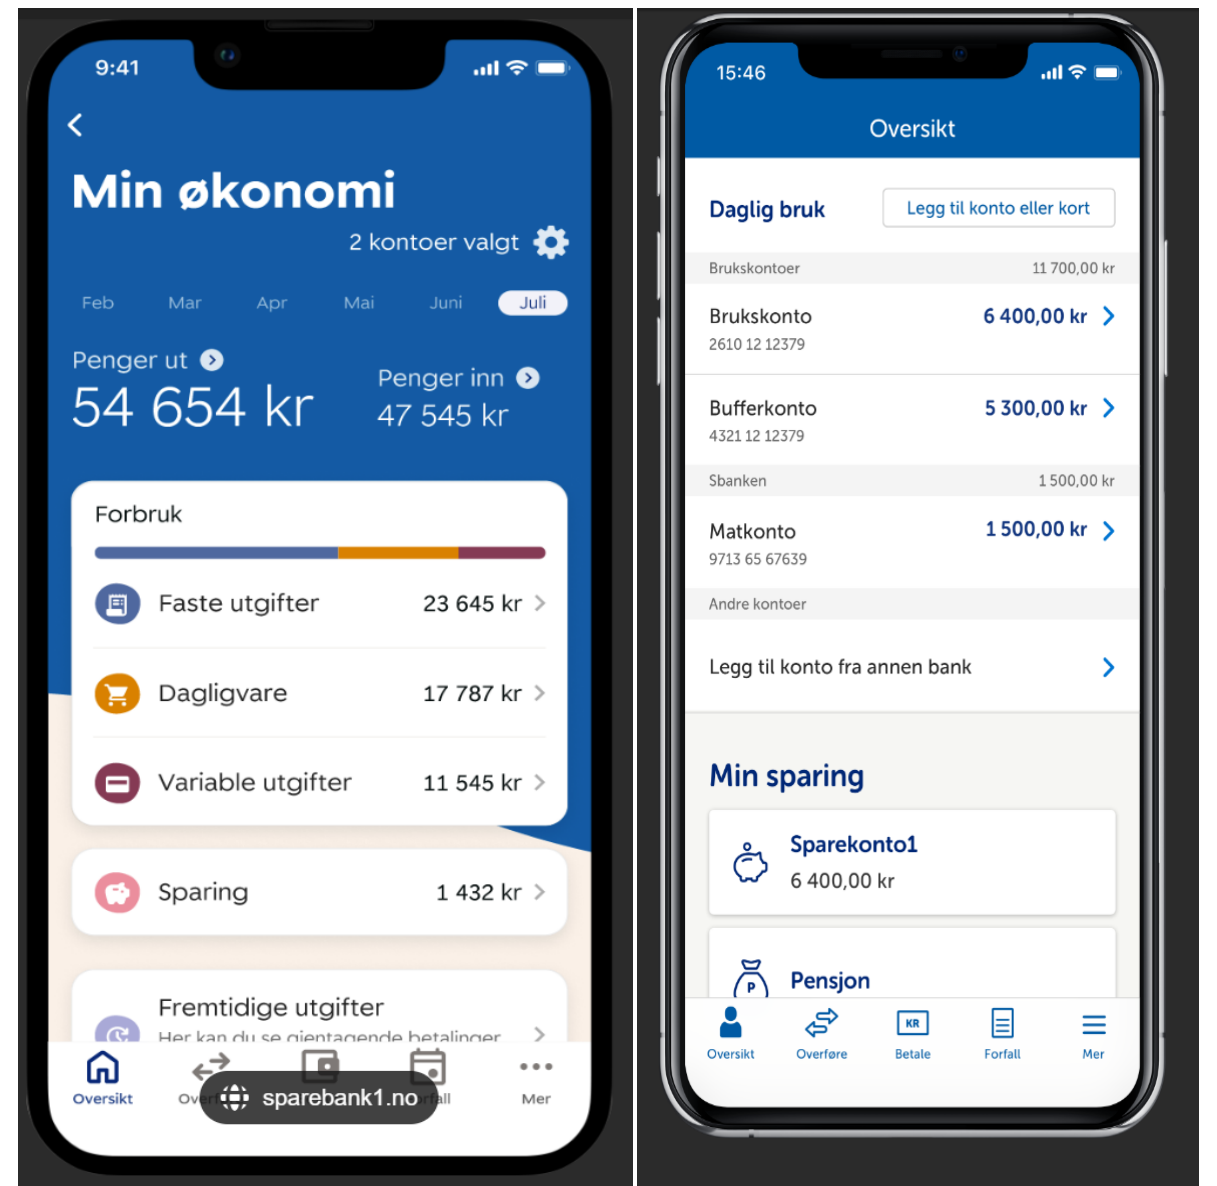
9:41

Min økonomi
2 kontoer valgt

Feb Mar Apr Mai Juni Juli

Penger ut
54 654 kr

Penger inn
47 545 kr

Forbruk

Faste utgifter 23 645 kr
Dagligvare 17 787 kr
Variable utgifter 11 545 kr

Sparing 1 432 kr

Fremtidige utgifter
Her kan du se gjentagende betalinger

Oversikt Ov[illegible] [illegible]rfall Mer

sparebank1.no

15:46

Oversikt

Daglig bruk
Legg til konto eller kort

Brukskontoer 11 700,00 kr

Brukskonto 6 400,00 kr
2610 12 12379

Bufferkonto 5 300,00 kr
4321 12 12379

Sbanken 1 500,00 kr

Matkonto 1 500,00 kr
9713 65 67639

Andre kontoer

Legg til konto fra annen bank

Min sparing

Sparekonto1
6 400,00 kr

Pensjon

Oversikt Overføre Betale Forfall Mer